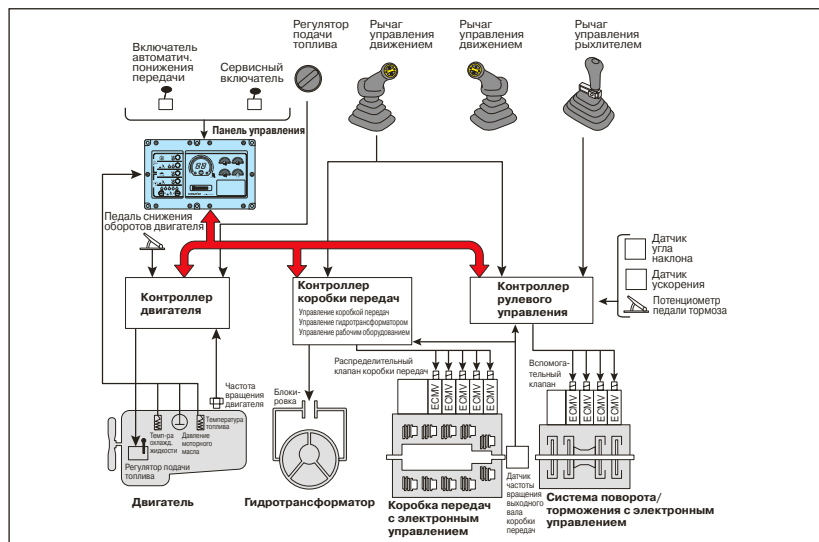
Регулятор подачи топлива

Рычаг управления движением

Рычаг управления движением

Рычаг управления рыхлителем

Включатель автоматич. понижения передачи

Сервисный включатель

Панель управления

Педаль снижения оборотов двигателя

Датчик угла наклона

Датчик ускорения

Потенциометр педали тормоза

Контроллер двигателя

Контроллер коробки передач

Управление коробкой передач
Управление гидротрансформатором
Управление рабочим оборудованием

Контроллер рулевого управления

Распределительный клапан коробки передач

Вспомогательный клапан

Частота вращения двигателя

Блокировка

ECMV ECMV ECMV ECMV ECMV ECMV

ECMV ECMV ECMV ECMV

Темп-ра охлажд. жидкости

Давление моторного масла

Температура топлива

Регулятор подачи топлива

Двигатель

Гидротрансформатор

Коробка передач с электронным управлением

Датчик частоты вращения выходного вала коробки передач

Система поворота/ торможения с электронным управлением